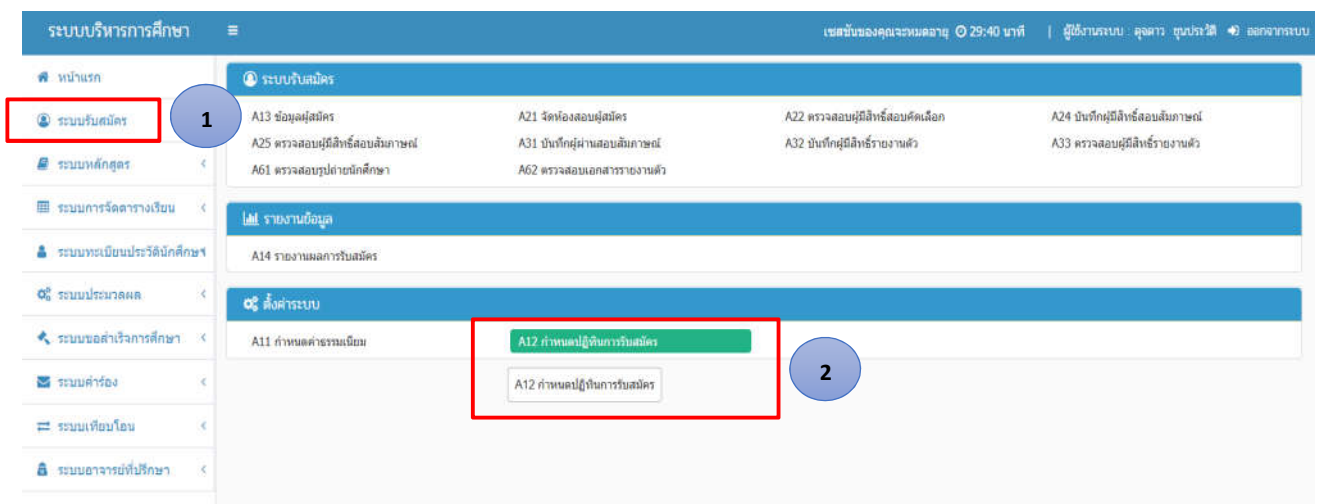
ระบบบริหารการศึกษา ≡ เซสชั่นของคุณจะหมดอายุ 29:40 นาที | ผู้ใช้งานระบบ : ดุจดาว ชุนประวัติ ออกจากระบบ

หน้าแรก
ระบบรับสมัคร
ระบบหลักสูตร
ระบบการจัดตารางเรียน
ระบบทะเบียนประวัตินักศึกษา
ระบบประมวลผล
ระบบขอสำเร็จการศึกษา
ระบบคำร้อง
ระบบเทียบโอน
ระบบอาจารย์ที่ปรึกษา

1

ระบบรับสมัคร

A13 ข้อมูลผู้สมัคร
A21 จัดห้องสอบผู้สมัคร
A22 ตรวจสอบผู้มีสิทธิ์สอบคัดเลือก
A24 บันทึกผู้มีสิทธิ์สอบสัมภาษณ์
A25 ตรวจสอบผู้มีสิทธิ์สอบสัมภาษณ์
A31 บันทึกผู้ผ่านสอบสัมภาษณ์
A32 บันทึกผู้มีสิทธิ์รายงานตัว
A33 ตรวจสอบผู้มีสิทธิ์รายงานตัว
A61 ตรวจสอบรูปถ่ายนักศึกษา
A62 ตรวจสอบเอกสารรายงานตัว

รายงานข้อมูล

A14 รายงานผลการรับสมัคร

ตั้งค่าระบบ

A11 กำหนดค่าธรรมเนียม
A12 กำหนดปฏิทินการรับสมัคร
A12 กำหนดปฏิทินการรับสมัคร

2